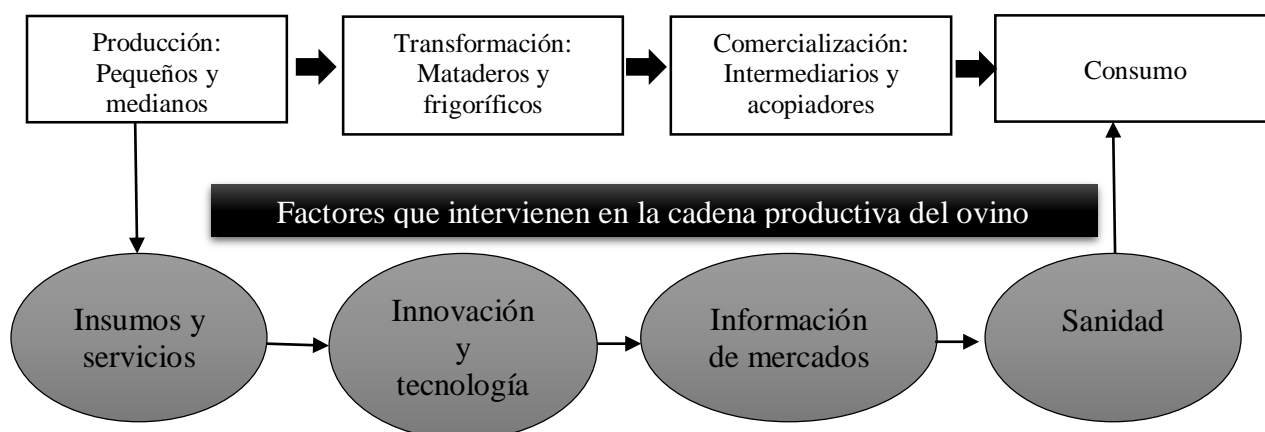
Producción: Pequeños y medianos

Transformación: Mataderos y frigoríficos

Comercialización: Intermediarios y acopiadores

Consumo

Factores que intervienen en la cadena productiva del ovino

Insumos y servicios

Innovación y tecnología

Información de mercados

Sanidad